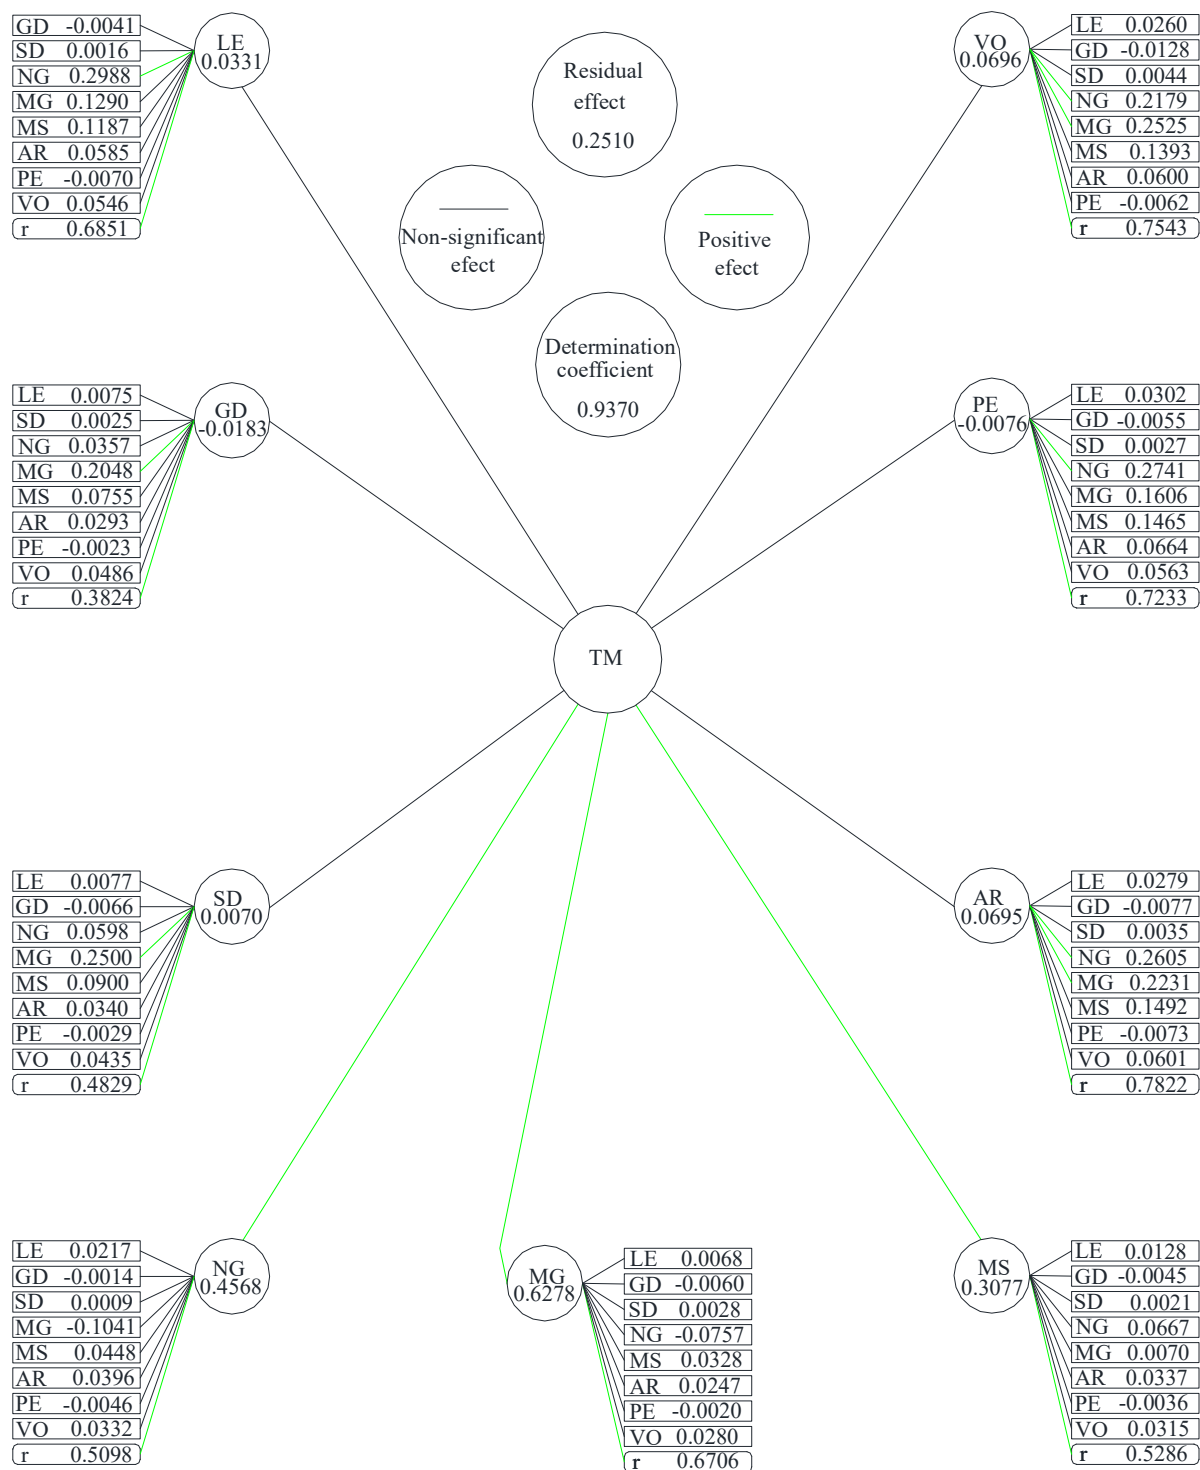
| GD | -0.0041 |
|---|---|
| SD | 0.0016 |
| NG | 0.2988 |
| MG | 0.1290 |
| MS | 0.1187 |
| AR | 0.0585 |
| PE | -0.0070 |
| VO | 0.0546 |
| r | 0.6851 |

LE
0.0331

Residual effect
0.2510

VO
0.0696

| LE | 0.0260 |
|---|---|
| GD | -0.0128 |
| SD | 0.0044 |
| NG | 0.2179 |
| MG | 0.2525 |
| MS | 0.1393 |
| AR | 0.0600 |
| PE | -0.0062 |
| r | 0.7543 |

Non-significant efect

Positive efect

Determination coefficient
0.9370

| LE | 0.0075 |
|---|---|
| SD | 0.0025 |
| NG | 0.0357 |
| MG | 0.2048 |
| MS | 0.0755 |
| AR | 0.0293 |
| PE | -0.0023 |
| VO | 0.0486 |
| r | 0.3824 |

GD
-0.0183

PE
-0.0076

| LE | 0.0302 |
|---|---|
| GD | -0.0055 |
| SD | 0.0027 |
| NG | 0.2741 |
| MG | 0.1606 |
| MS | 0.1465 |
| AR | 0.0664 |
| VO | 0.0563 |
| r | 0.7233 |

TM

| LE | 0.0077 |
|---|---|
| GD | -0.0066 |
| NG | 0.0598 |
| MG | 0.2500 |
| MS | 0.0900 |
| AR | 0.0340 |
| PE | -0.0029 |
| VO | 0.0435 |
| r | 0.4829 |

SD
0.0070

AR
0.0695

| LE | 0.0279 |
|---|---|
| GD | -0.0077 |
| SD | 0.0035 |
| NG | 0.2605 |
| MG | 0.2231 |
| MS | 0.1492 |
| PE | -0.0073 |
| VO | 0.0601 |
| r | 0.7822 |

| LE | 0.0217 |
|---|---|
| GD | -0.0014 |
| SD | 0.0009 |
| MG | -0.1041 |
| MS | 0.0448 |
| AR | 0.0396 |
| PE | -0.0046 |
| VO | 0.0332 |
| r | 0.5098 |

NG
0.4568

MG
0.6278

| LE | 0.0068 |
|---|---|
| GD | -0.0060 |
| SD | 0.0028 |
| NG | -0.0757 |
| MS | 0.0328 |
| AR | 0.0247 |
| PE | -0.0020 |
| VO | 0.0280 |
| r | 0.6706 |

MS
0.3077

| LE | 0.0128 |
|---|---|
| GD | -0.0045 |
| SD | 0.0021 |
| NG | 0.0667 |
| MG | 0.0070 |
| AR | 0.0337 |
| PE | -0.0036 |
| VO | 0.0315 |
| r | 0.5286 |